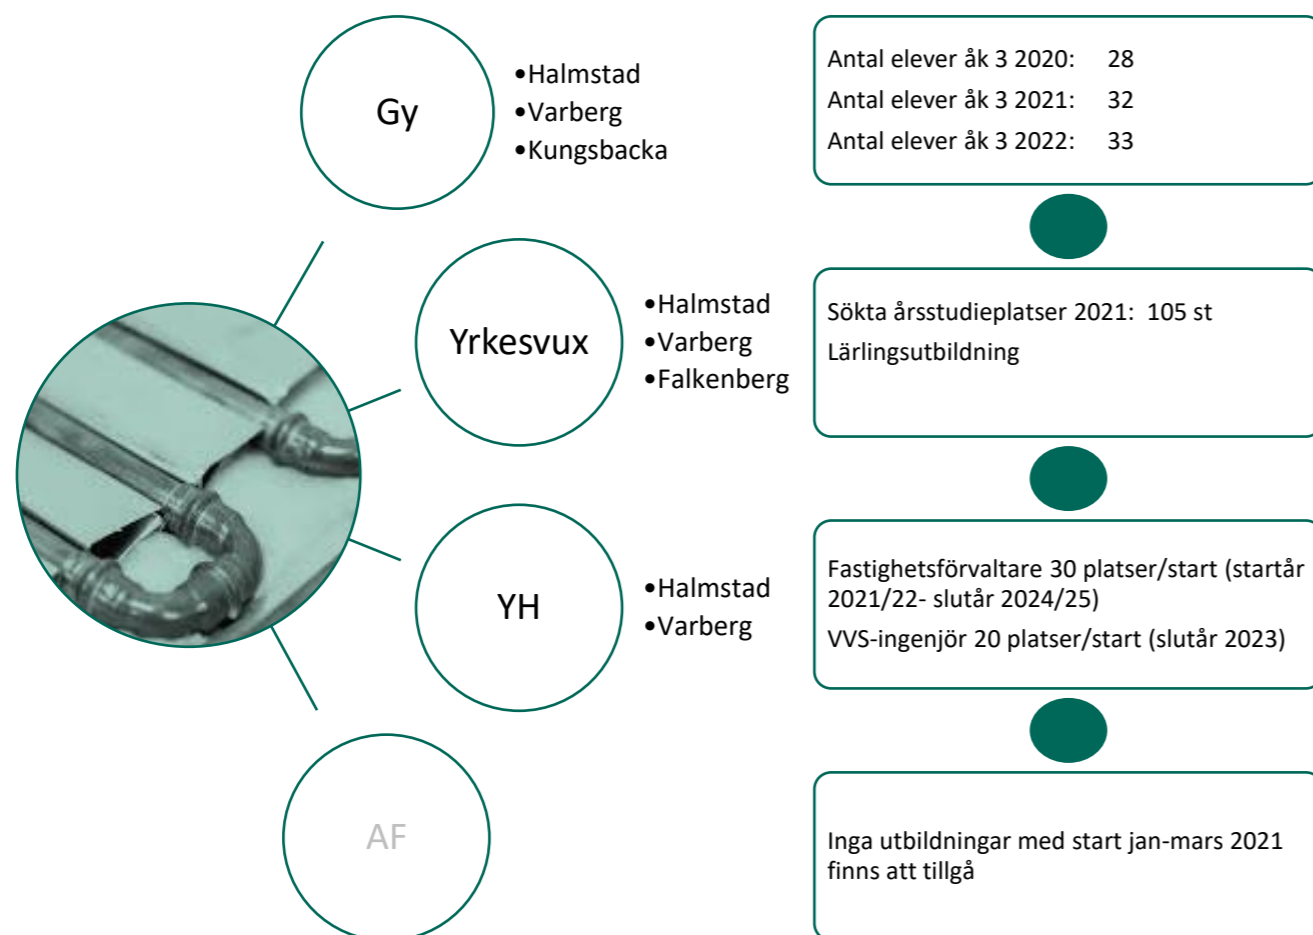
Gy

•Halmstad
•Varberg
•Kungsbacka

Antal elever åk 3 2020: 28
Antal elever åk 3 2021: 32
Antal elever åk 3 2022: 33

Yrkesvux

•Halmstad
•Varberg
•Falkenberg

Sökta årsstudieplatser 2021: 105 st
Lärlingsutbildning

YH

•Halmstad
•Varberg

Fastighetsförvaltare 30 platser/start (startår 2021/22- slutår 2024/25)
VVS-ingenjör 20 platser/start (slutår 2023)

AF

Inga utbildningar med start jan-mars 2021 finns att tillgå